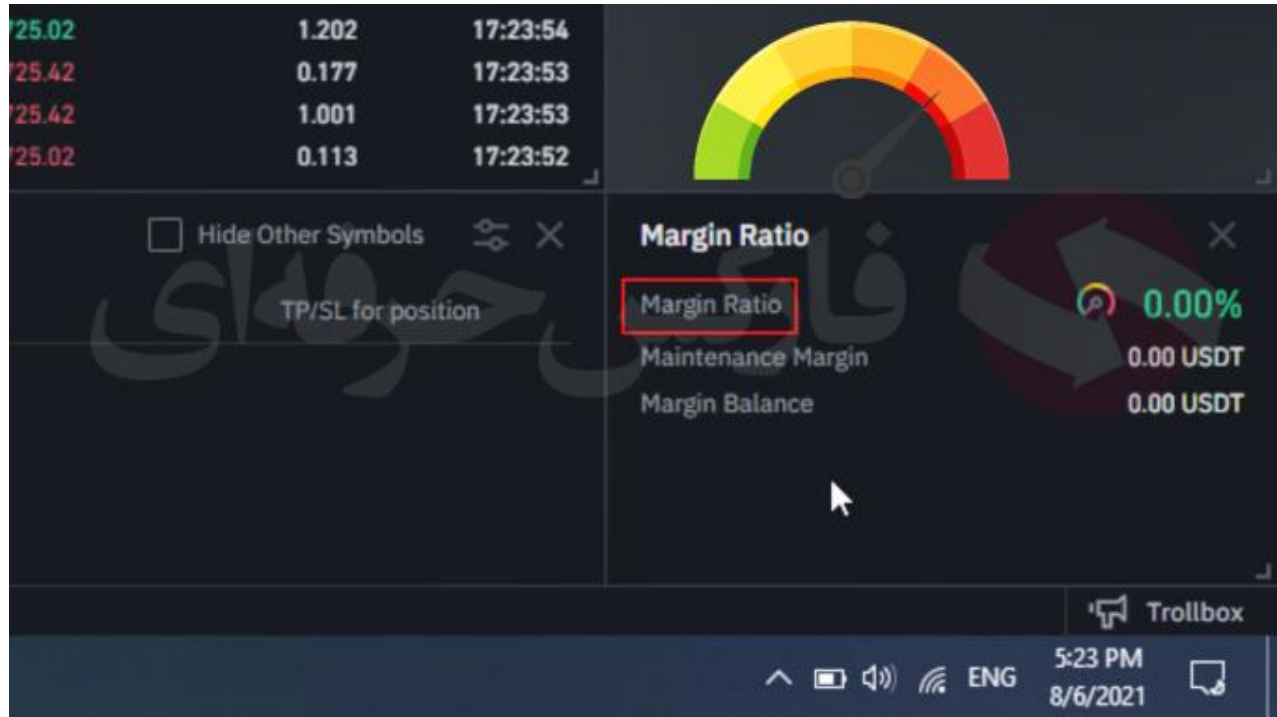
'25.02 1.202 17:23:54
'25.42 0.177 17:23:53
'25.42 1.001 17:23:53
'25.02 0.113 17:23:52

Hide Other Symbols

TP/SL for position

Margin Ratio

Margin Ratio 0.00%
Maintenance Margin 0.00 USDT
Margin Balance 0.00 USDT

فارکس حرفه‌ای

Trollbox

ENG 5:23 PM 8/6/2021